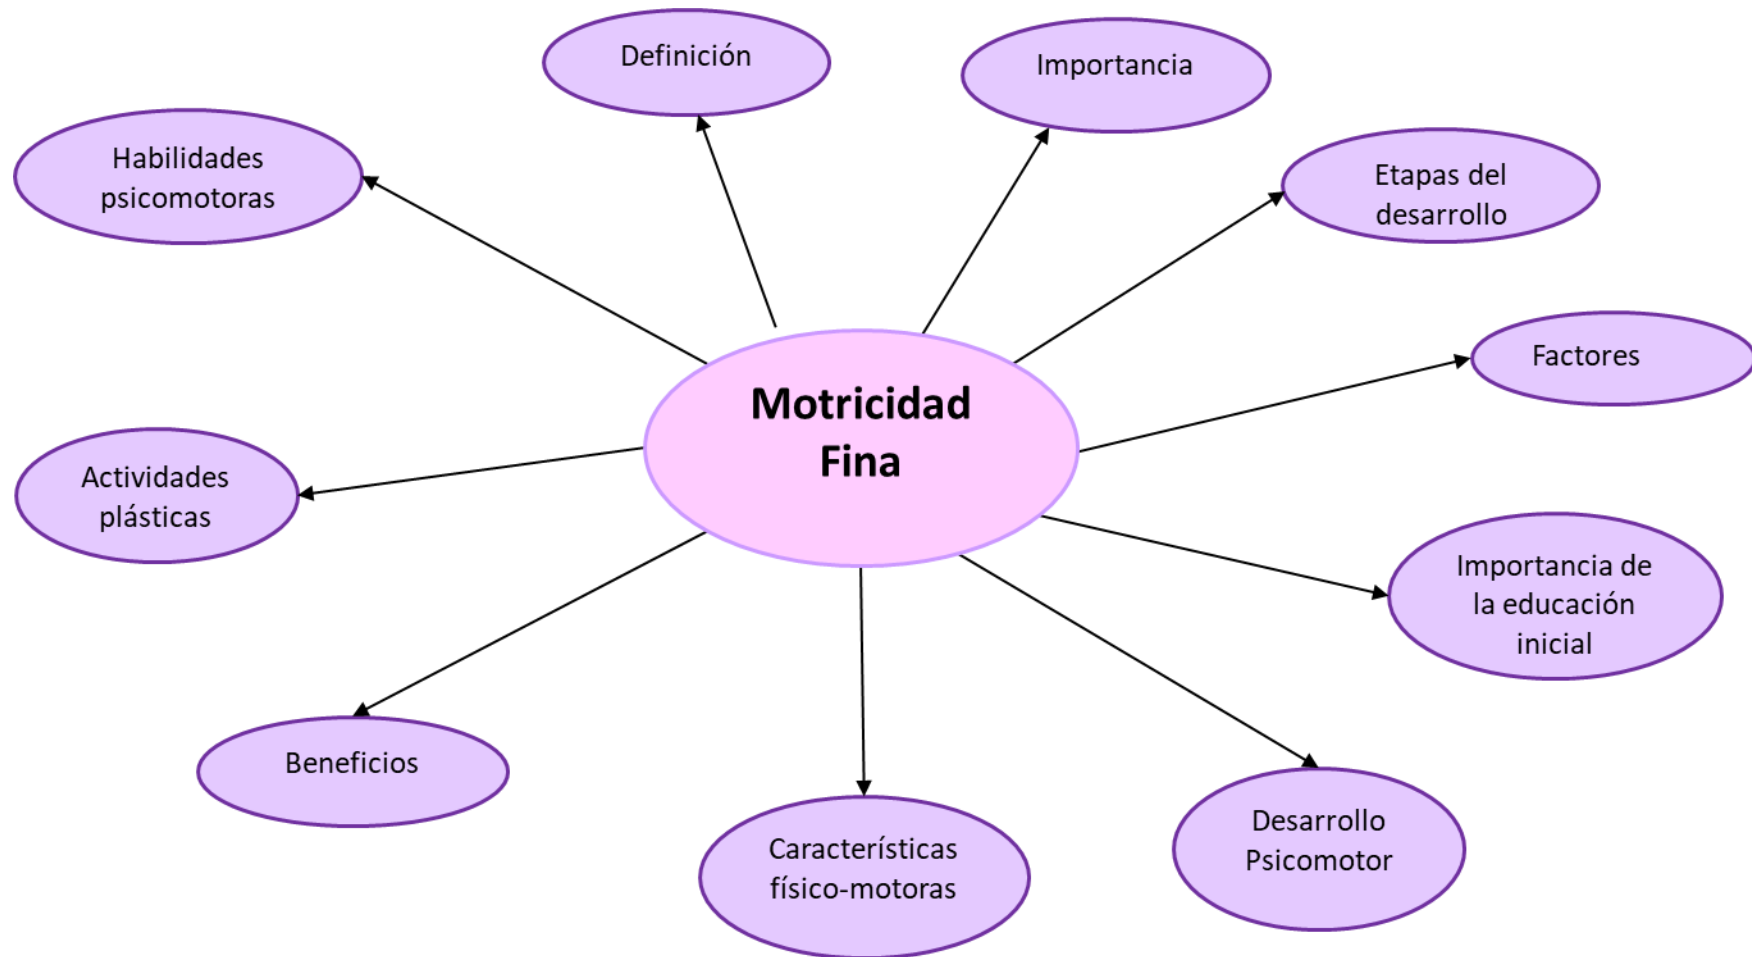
Motricidad Fina

Definición

Importancia

Etapas del desarrollo

Factores

Importancia de la educación inicial

Desarrollo Psicomotor

Características físico-motoras

Beneficios

Actividades plásticas

Habilidades psicomotoras